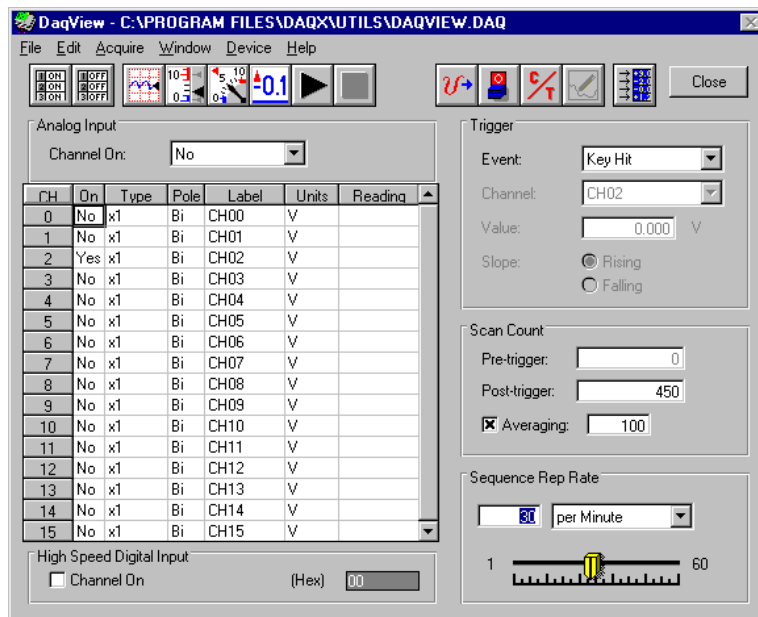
DaqView - C:\PROGRAM FILES\DAQX\UTILS\DAQVIEW.DAQ

File Edit Acquire Window Device Help

1 ON 2 ON 3 ON 1 OFF 2 OFF 3 OFF -0.1 Close

Analog Input

Channel On: No

| CH | On | Type | Pole | Label | Units | Reading |
|---|---|---|---|---|---|---|
| 0 | No | x1 | Bi | CH00 | V | |
| 1 | No | x1 | Bi | CH01 | V | |
| 2 | Yes | x1 | Bi | CH02 | V | |
| 3 | No | x1 | Bi | CH03 | V | |
| 4 | No | x1 | Bi | CH04 | V | |
| 5 | No | x1 | Bi | CH05 | V | |
| 6 | No | x1 | Bi | CH06 | V | |
| 7 | No | x1 | Bi | CH07 | V | |
| 8 | No | x1 | Bi | CH08 | V | |
| 9 | No | x1 | Bi | CH09 | V | |
| 10 | No | x1 | Bi | CH10 | V | |
| 11 | No | x1 | Bi | CH11 | V | |
| 12 | No | x1 | Bi | CH12 | V | |
| 13 | No | x1 | Bi | CH13 | V | |
| 14 | No | x1 | Bi | CH14 | V | |
| 15 | No | x1 | Bi | CH15 | V | |

High Speed Digital Input

Channel On (Hex) 00

Trigger

Event: Key Hit

Channel: CH02

Value: 0.000 V

Slope: Rising Falling

Scan Count

Pre-trigger: 0

Post-trigger: 450

Averaging: 100

Sequence Rep Rate

30 per Minute

1 60